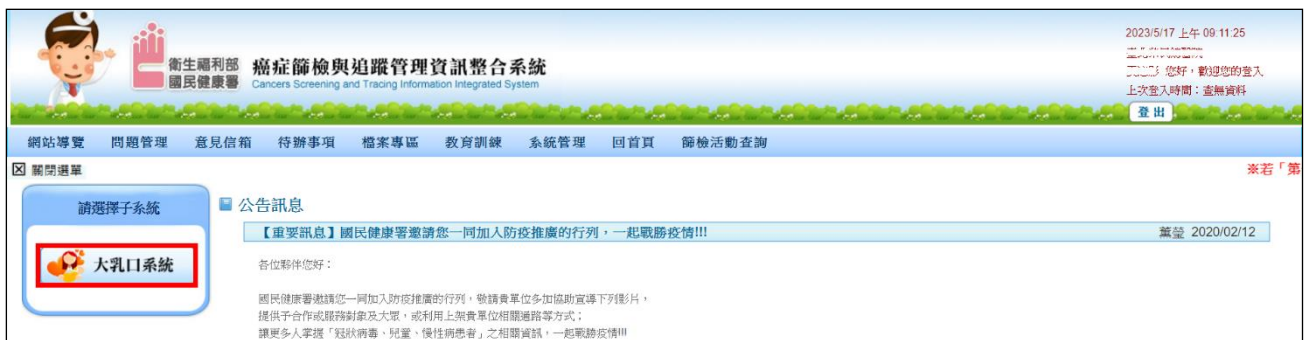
衛生福利部
國民健康署
癌症篩檢與追蹤管理資訊整合系統
Cancers Screening and Tracing Information Integrated System

2023/5/17 上午 09:11:25
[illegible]
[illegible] 您好，歡迎您的登入
上次登入時間：查無資料
登出

網站導覽 問題管理 意見信箱 待辦事項 檔案專區 教育訓練 系統管理 回首頁 篩檢活動查詢

☒ 關閉選單

※若「第

請選擇子系統

大乳口系統

公告訊息

【重要訊息】國民健康署邀請您一同加入防疫推廣的行列，一起戰勝疫情!!!

葉瑩 2020/02/12

各位夥伴您好：

國民健康署邀請您一同加入防疫推廣的行列，敬請貴單位多加協助宣導下列影片，
提供予合作或服務對象及大眾，或利用上架貴單位相關通路等方式；
讓更多人掌握「冠狀病毒、兒童、慢性病患者」之相關資訊，一起戰勝疫情!!!